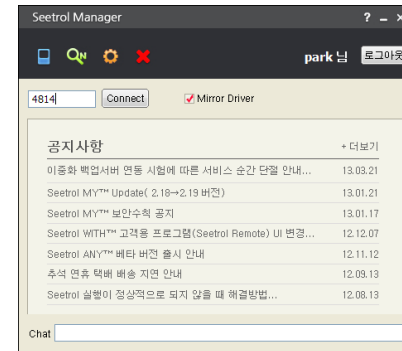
Seetrol Manager

? _ ×

park 님 로그아웃

4814 Connect Mirror Driver

공지사항

+ 더보기

이중화 백업서버 연동 시험에 따른 서비스 순간 단절 안내... 13.03.21

Seetrol MY™ Update( 2.18→2.19 버전) 13.01.21

Seetrol MY™ 보안수칙 공지 13.01.17

Seetrol WITH™ 고객용 프로그램(Seetrol Remote) UI 변경... 12.12.07

Seetrol ANY™ 베타 버전 출시 안내 12.11.12

추석 연휴 택배 배송 지연 안내 12.09.13

Seetrol 실행이 정상적으로 되지 않을 때 해결방법... 12.08.13

Chat